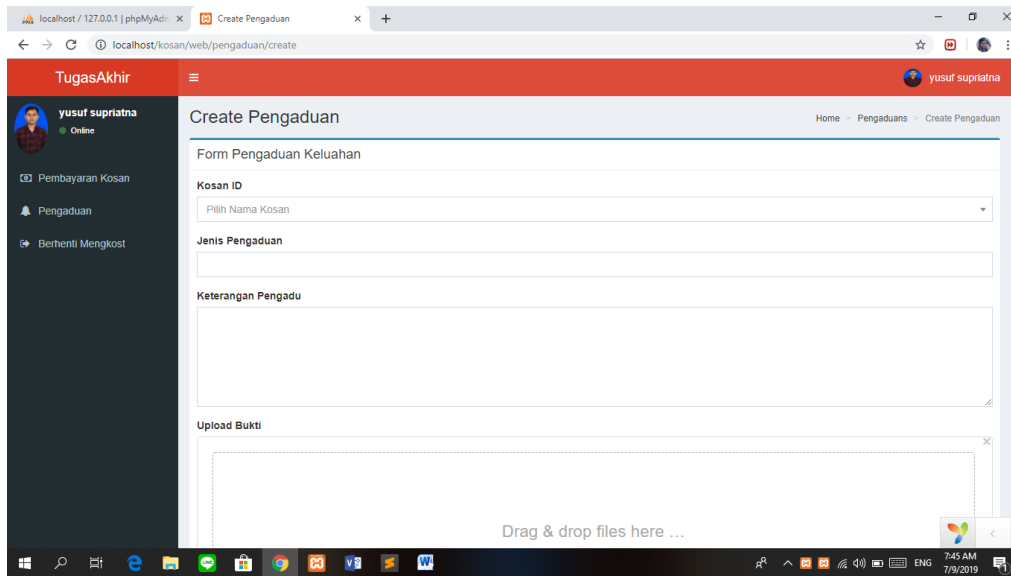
localhost / 127.0.0.1 | phpMyAdr ×
Create Pengaduan ×
+

localhost/kosan/web/pengaduan/create

TugasAkhir
≡
yusuf supriatna

yusuf supriatna
Online

Pembayaran Kosan
Pengaduan
Berhenti Mengkost

Create Pengaduan
Home > Pengaduans > Create Pengaduan

Form Pengaduan Keluahan

Kosan ID
Pilih Nama Kosan

Jenis Pengaduan

Keterangan Pengadu

Upload Bukti

Drag & drop files here …

ENG
7:45 AM
7/9/2019